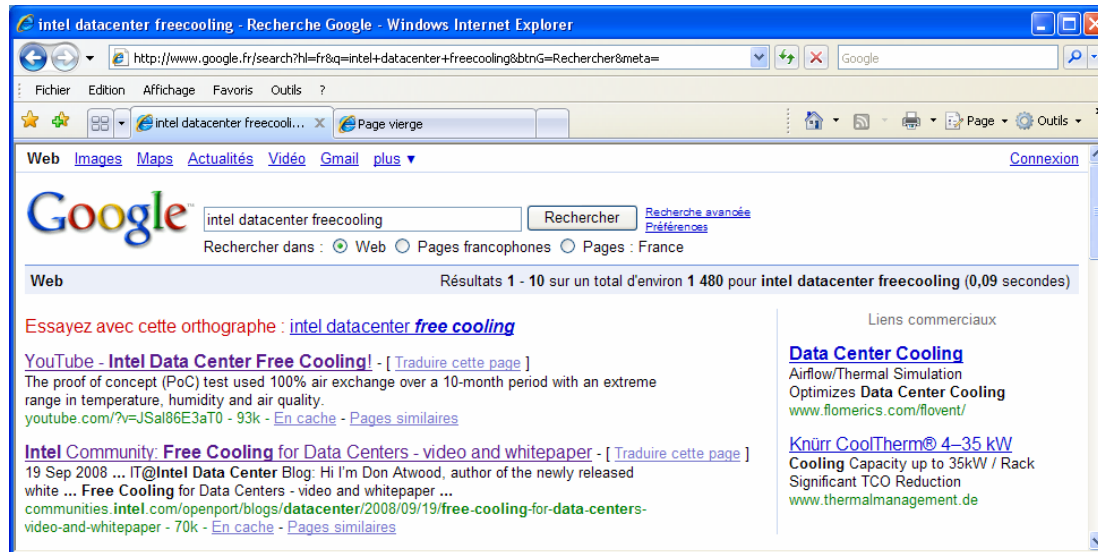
intel datacenter freecooling - Recherche Google - Windows Internet Explorer

http://www.google.fr/search?hl=fr&q=intel+datacenter+freecooling&btnG=Rechercher&meta=

Google

Fichier Edition Affichage Favoris Outils ?

intel datacenter freecooli... | Page vierge

Page ▾ Outils ▾

Web Images Maps Actualités Vidéo Gmail plus ▾ Connexion

Google

intel datacenter freecooling Rechercher Recherche avancée Préférences

Rechercher dans : Web Pages francophones Pages : France

Web Résultats 1 - 10 sur un total d'environ 1 480 pour intel datacenter freecooling (0,09 secondes)

Essayez avec cette orthographe : intel datacenter free cooling

YouTube - Intel Data Center Free Cooling! - [ Traduire cette page ]
The proof of concept (PoC) test used 100% air exchange over a 10-month period with an extreme range in temperature, humidity and air quality.
youtube.com/?v=JSal86E3aT0 - 93k - En cache - Pages similaires

Intel Community: Free Cooling for Data Centers - video and whitepaper - [ Traduire cette page ]
19 Sep 2008 ... IT@Intel Data Center Blog: Hi I'm Don Atwood, author of the newly released white ... Free Cooling for Data Centers - video and whitepaper ...
communities.intel.com/openport/blogs/datacenter/2008/09/19/free-cooling-for-data-centers-video-and-whitepaper - 70k - En cache - Pages similaires

Liens commerciaux

Data Center Cooling
Airflow/Thermal Simulation
Optimizes Data Center Cooling
www.flomerics.com/flovent/

Knürr CoolTherm® 4–35 kW
Cooling Capacity up to 35kW / Rack
Significant TCO Reduction
www.thermalmanagement.de